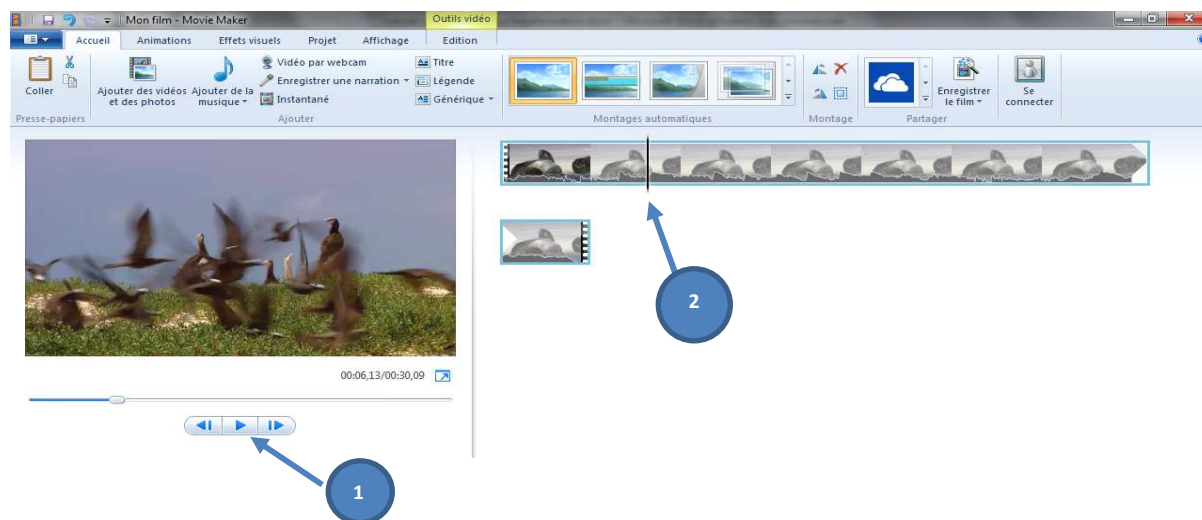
Mon film - Movie Maker

Outils vidéo

Accueil Animations Effets visuels Projet Affichage Edition

Coller

Presse-papiers

Ajouter des vidéos et des photos

Ajouter de la musique

Vidéo par webcam

Enregistrer une narration

Instantané

Titre

Légende

Générique

Ajouter

Montages automatiques

Montage

Enregistrer le film

Partager

Se connecter

00:06,13/00:30,09

2

1